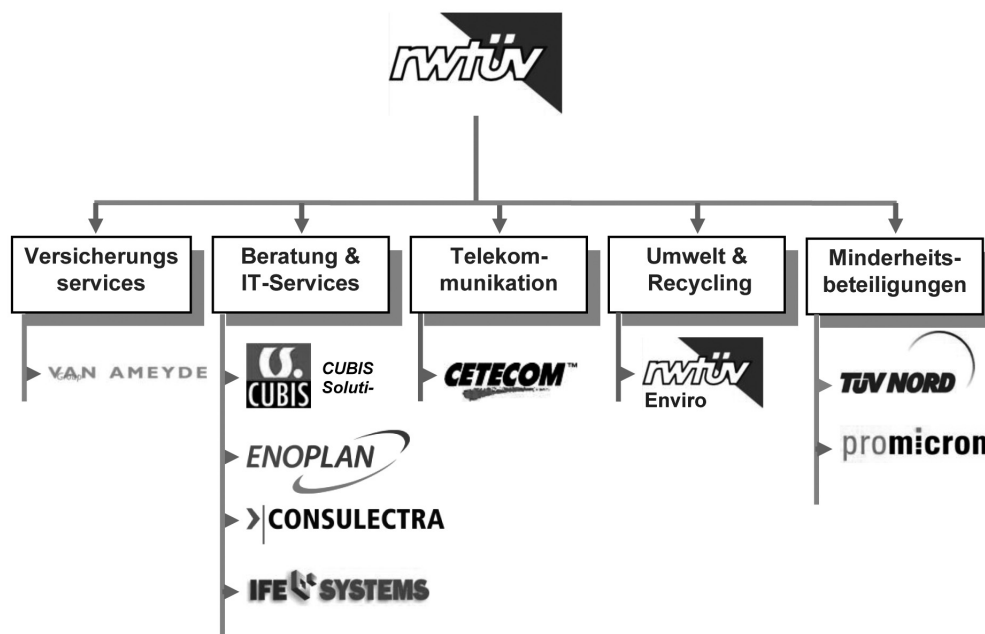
rwtüv

Versicherungs services

VAN AMEYDE
Group

Beratung & IT-Services

CUBIS
CUBIS Soluti-

ENOPLAN

CONSULECTRA

IFE SYSTEMS

Telekommunikation

CETECOM™

Umwelt & Recycling

rwtüv
Enviro

Minderheitsbeteiligungen

TÜV NORD

promicron